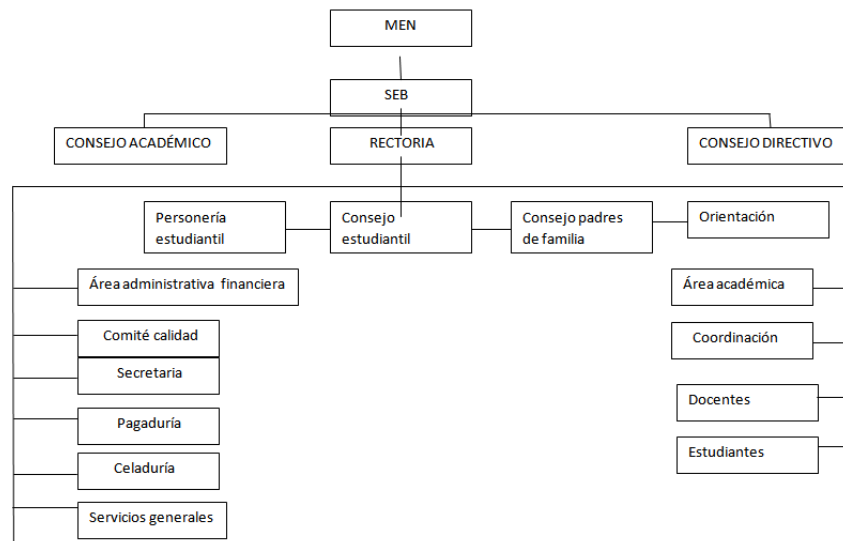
MEN

SEB

CONSEJO ACADÉMICO

RECTORIA

CONSEJO DIRECTIVO

Personería estudiantil

Consejo estudiantil

Consejo padres de familia

Orientación

Área administrativa financiera

Comité calidad

Secretaria

Pagaduría

Celaduría

Servicios generales

Área académica

Coordinación

Docentes

Estudiantes